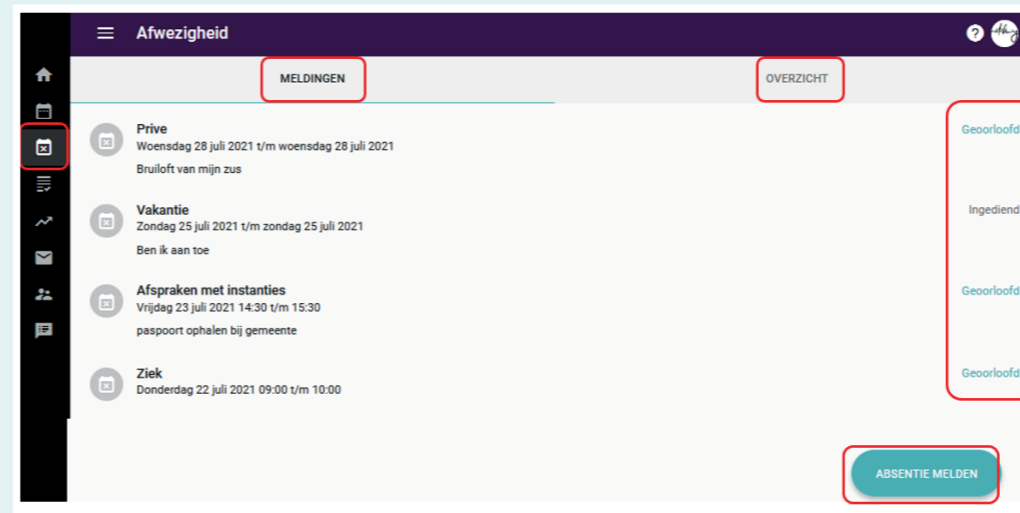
Afwezigheid

MELDINGEN

OVERZICHT

Prive
Woensdag 28 juli 2021 t/m woensdag 28 juli 2021
Bruiloft van mijn zus

Geoorloofd

Vakantie
Zondag 25 juli 2021 t/m zondag 25 juli 2021
Ben ik aan toe

Ingediend

Afspraken met instanties
Vrijdag 23 juli 2021 14:30 t/m 15:30
paspoort ophalen bij gemeente

Geoorloofd

Ziek
Donderdag 22 juli 2021 09:00 t/m 10:00

Geoorloofd

ABSENTIE MELDEN